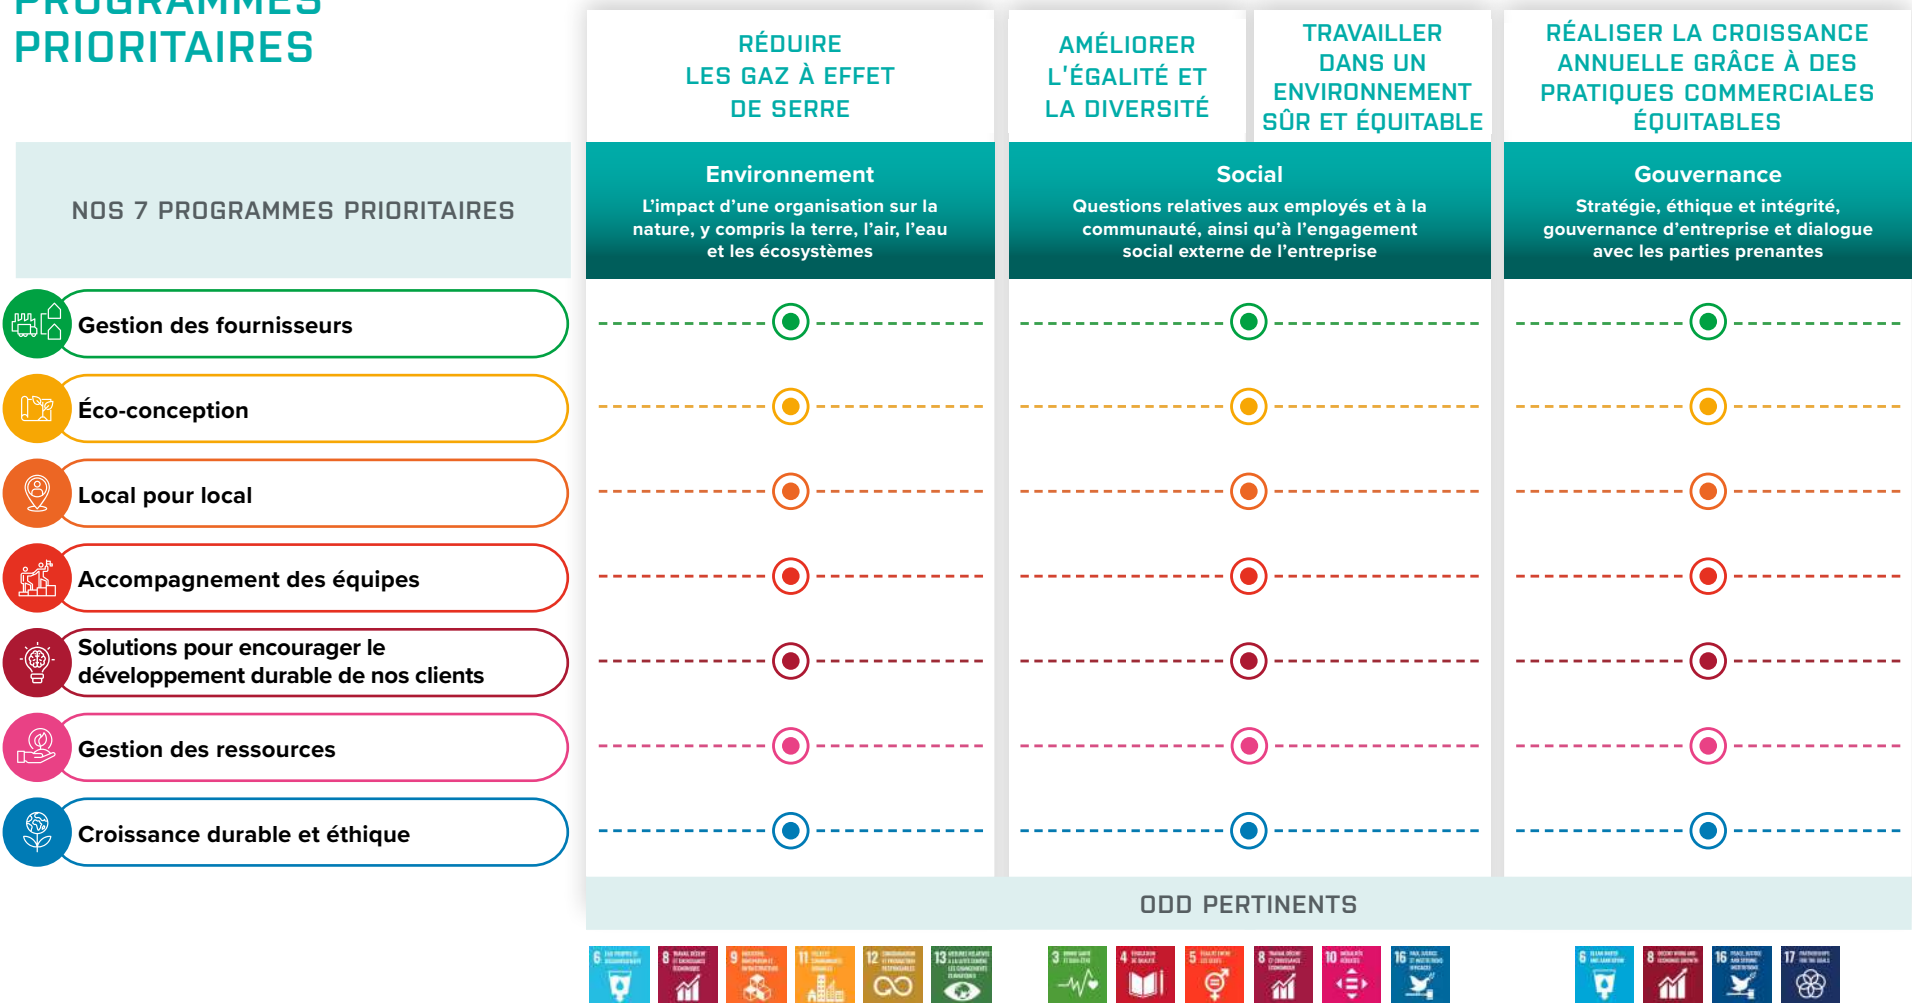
PROGRAMMES PRIORITAIRES

RÉDUIRE LES GAZ À EFFET DE SERRE

AMÉLIORER L'ÉGALITÉ ET LA DIVERSITÉ

TRAVAILLER DANS UN ENVIRONNEMENT SÛR ET ÉQUITABLE

RÉALISER LA CROISSANCE ANNUELLE GRÂCE À DES PRATIQUES COMMERCIALES ÉQUITABLES

NOS 7 PROGRAMMES PRIORITAIRES

Environnement
L'impact d'une organisation sur la nature, y compris la terre, l'air, l'eau et les écosystèmes

Social
Questions relatives aux employés et à la communauté, ainsi qu'à l'engagement social externe de l'entreprise

Gouvernance
Stratégie, éthique et intégrité, gouvernance d'entreprise et dialogue avec les parties prenantes

Gestion des fournisseurs

Éco-conception

Local pour local

Accompagnement des équipes

Solutions pour encourager le développement durable de nos clients

Gestion des ressources

Croissance durable et éthique

ODD PERTINENTS

6 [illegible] 8 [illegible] 9 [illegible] 11 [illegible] 12 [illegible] 13 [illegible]

3 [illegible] 4 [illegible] 5 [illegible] 8 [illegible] 10 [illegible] 16 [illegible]

6 CLEAN WATER AND SANITATION 8 DECENT WORK AND ECONOMIC GROWTH 16 PEACE, JUSTICE AND STRONG INSTITUTIONS 17 PARTNERSHIPS FOR THE GOALS